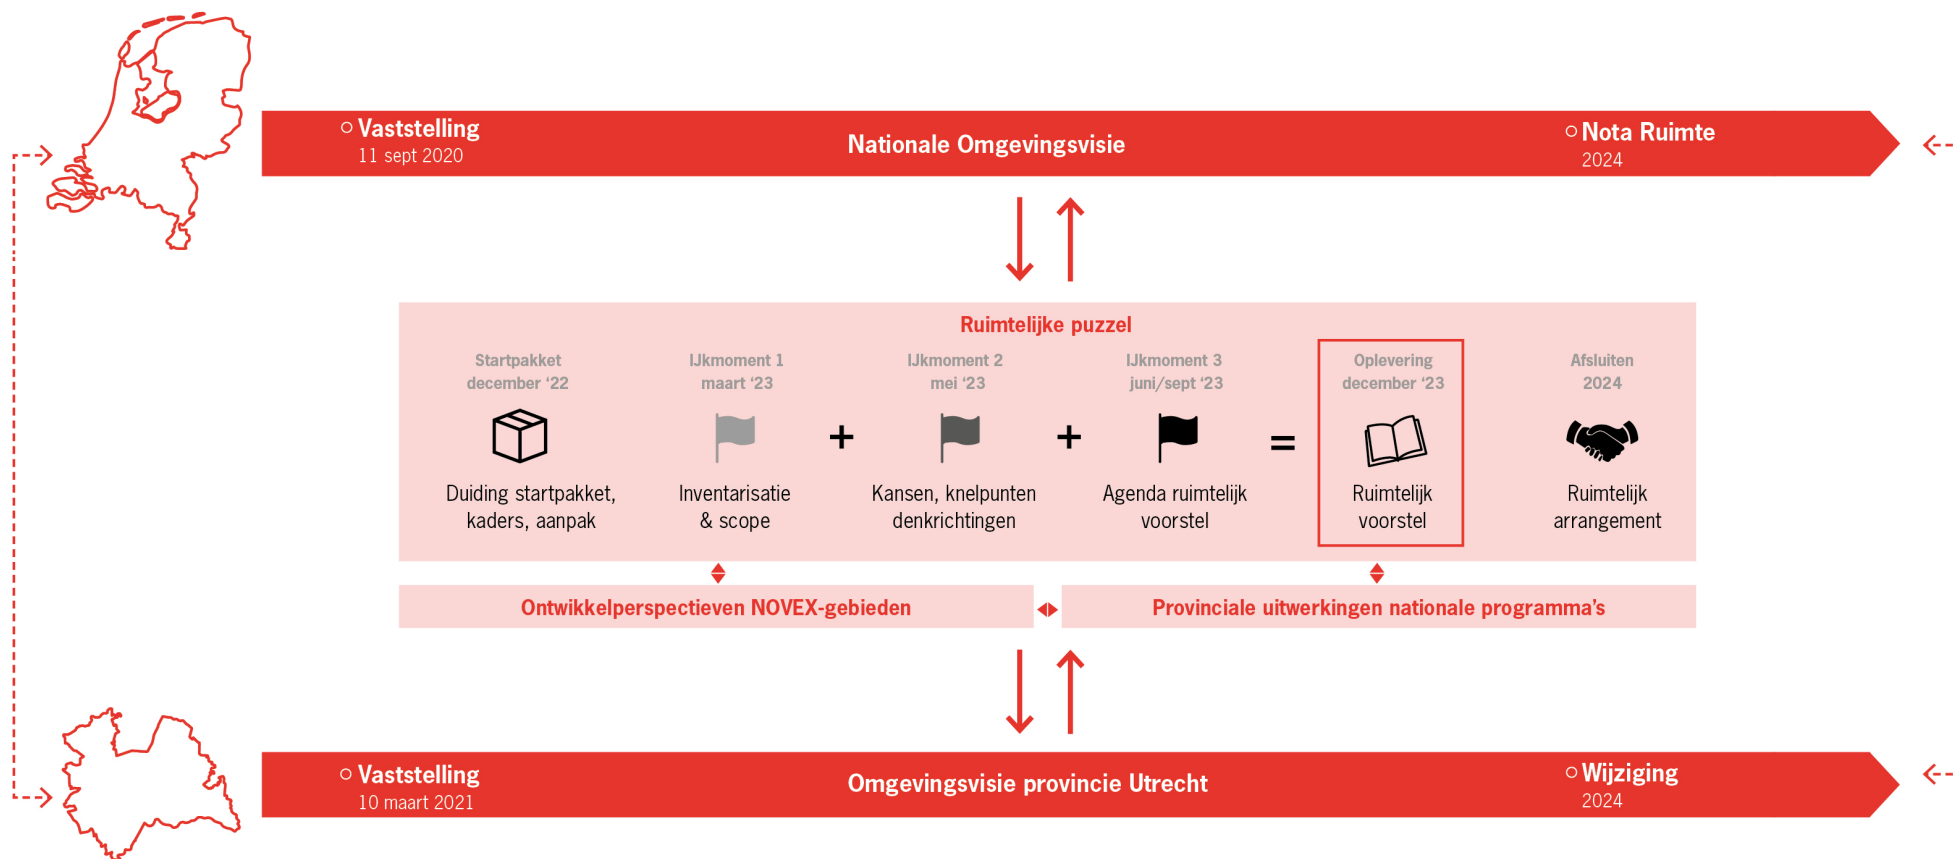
Vaststelling
11 sept 2020

Nationale Omgevingsvisie

Nota Ruimte
2024

Ruimtelijke puzzel

Startpakket
december '22

Duiding startpakket, kaders, aanpak

IJkmoment 1
maart '23

Inventarisatie & scope

+

IJkmoment 2
mei '23

Kansen, knelpunten denkrichtingen

+

IJkmoment 3
juni/sept '23

Agenda ruimtelijk voorstel

=

Oplevering
december '23

Ruimtelijk voorstel

Afsluiten
2024

Ruimtelijk arrangement

Ontwikkelperspectieven NOVEX-gebieden

Provinciale uitwerkingen nationale programma's

Vaststelling
10 maart 2021

Omgevingsvisie provincie Utrecht

Wijziging
2024